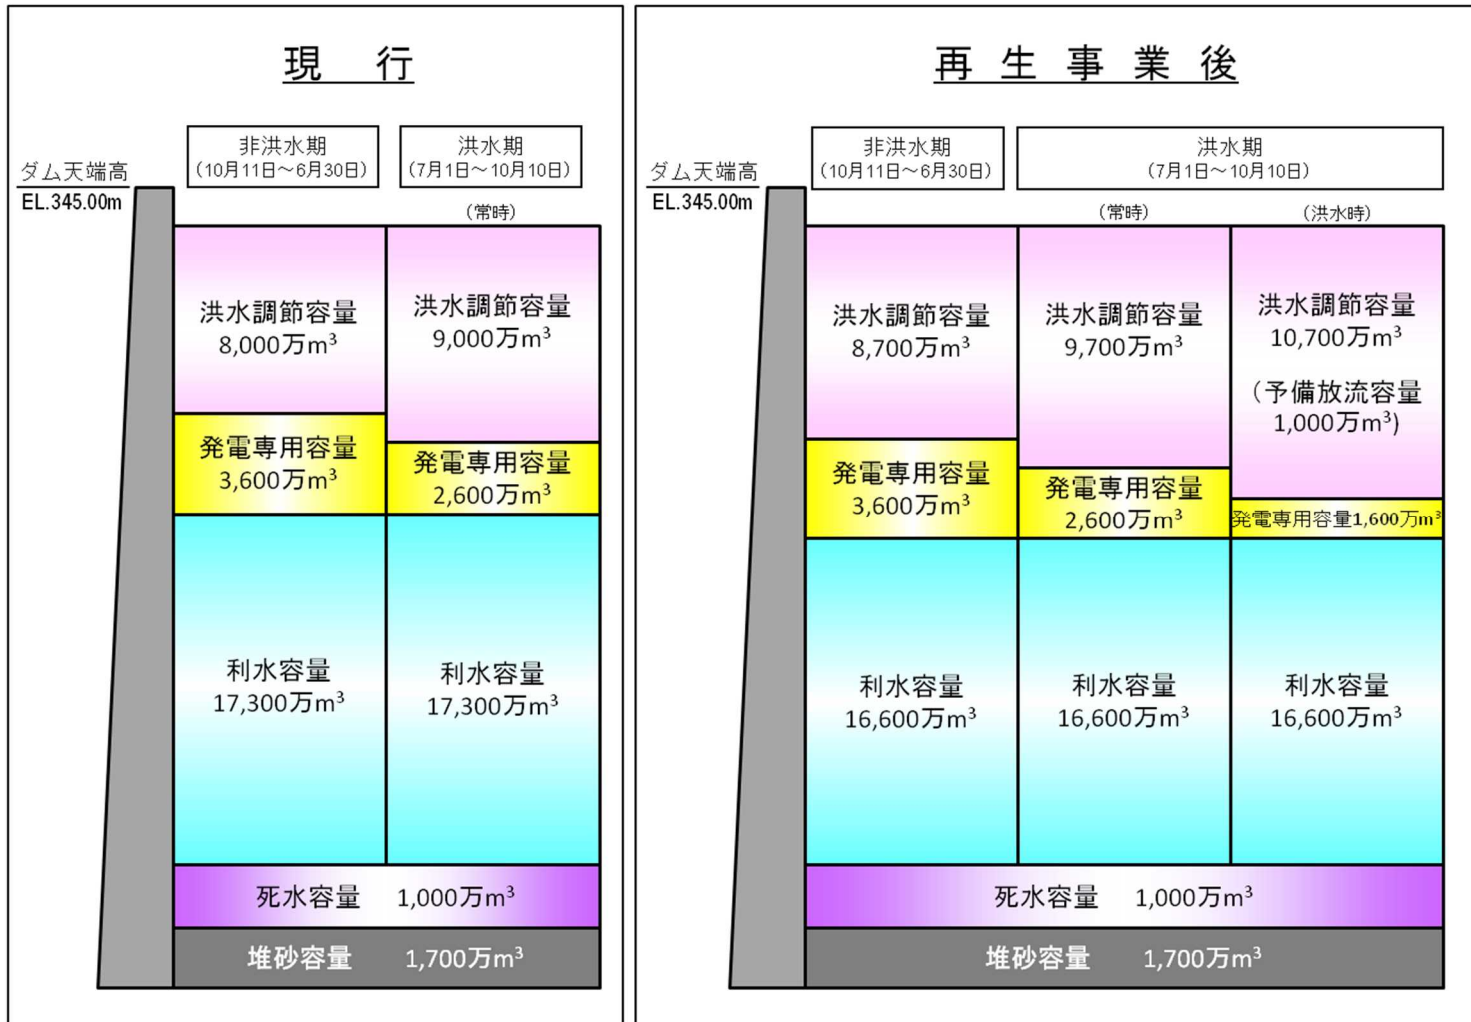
現　行

ダム天端高
EL.345.00m

非洪水期
（10月11日～6月30日）

洪水期
（7月1日～10月10日）

（常時）

洪水調節容量
8,000万$m^3$

洪水調節容量
9,000万$m^3$

発電専用容量
3,600万$m^3$

発電専用容量
2,600万$m^3$

利水容量
17,300万$m^3$

利水容量
17,300万$m^3$

死水容量　1,000万$m^3$

堆砂容量　1,700万$m^3$

再 生 事 業 後

ダム天端高
EL.345.00m

非洪水期
（10月11日～6月30日）

洪水期
（7月1日～10月10日）

（常時）

（洪水時）

洪水調節容量
8,700万$m^3$

洪水調節容量
9,700万$m^3$

洪水調節容量
10,700万$m^3$
（予備放流容量
1,000万$m^3$）

発電専用容量
3,600万$m^3$

発電専用容量
2,600万$m^3$

発電専用容量1,600万$m^3$

利水容量
16,600万$m^3$

利水容量
16,600万$m^3$

利水容量
16,600万$m^3$

死水容量　1,000万$m^3$

堆砂容量　1,700万$m^3$